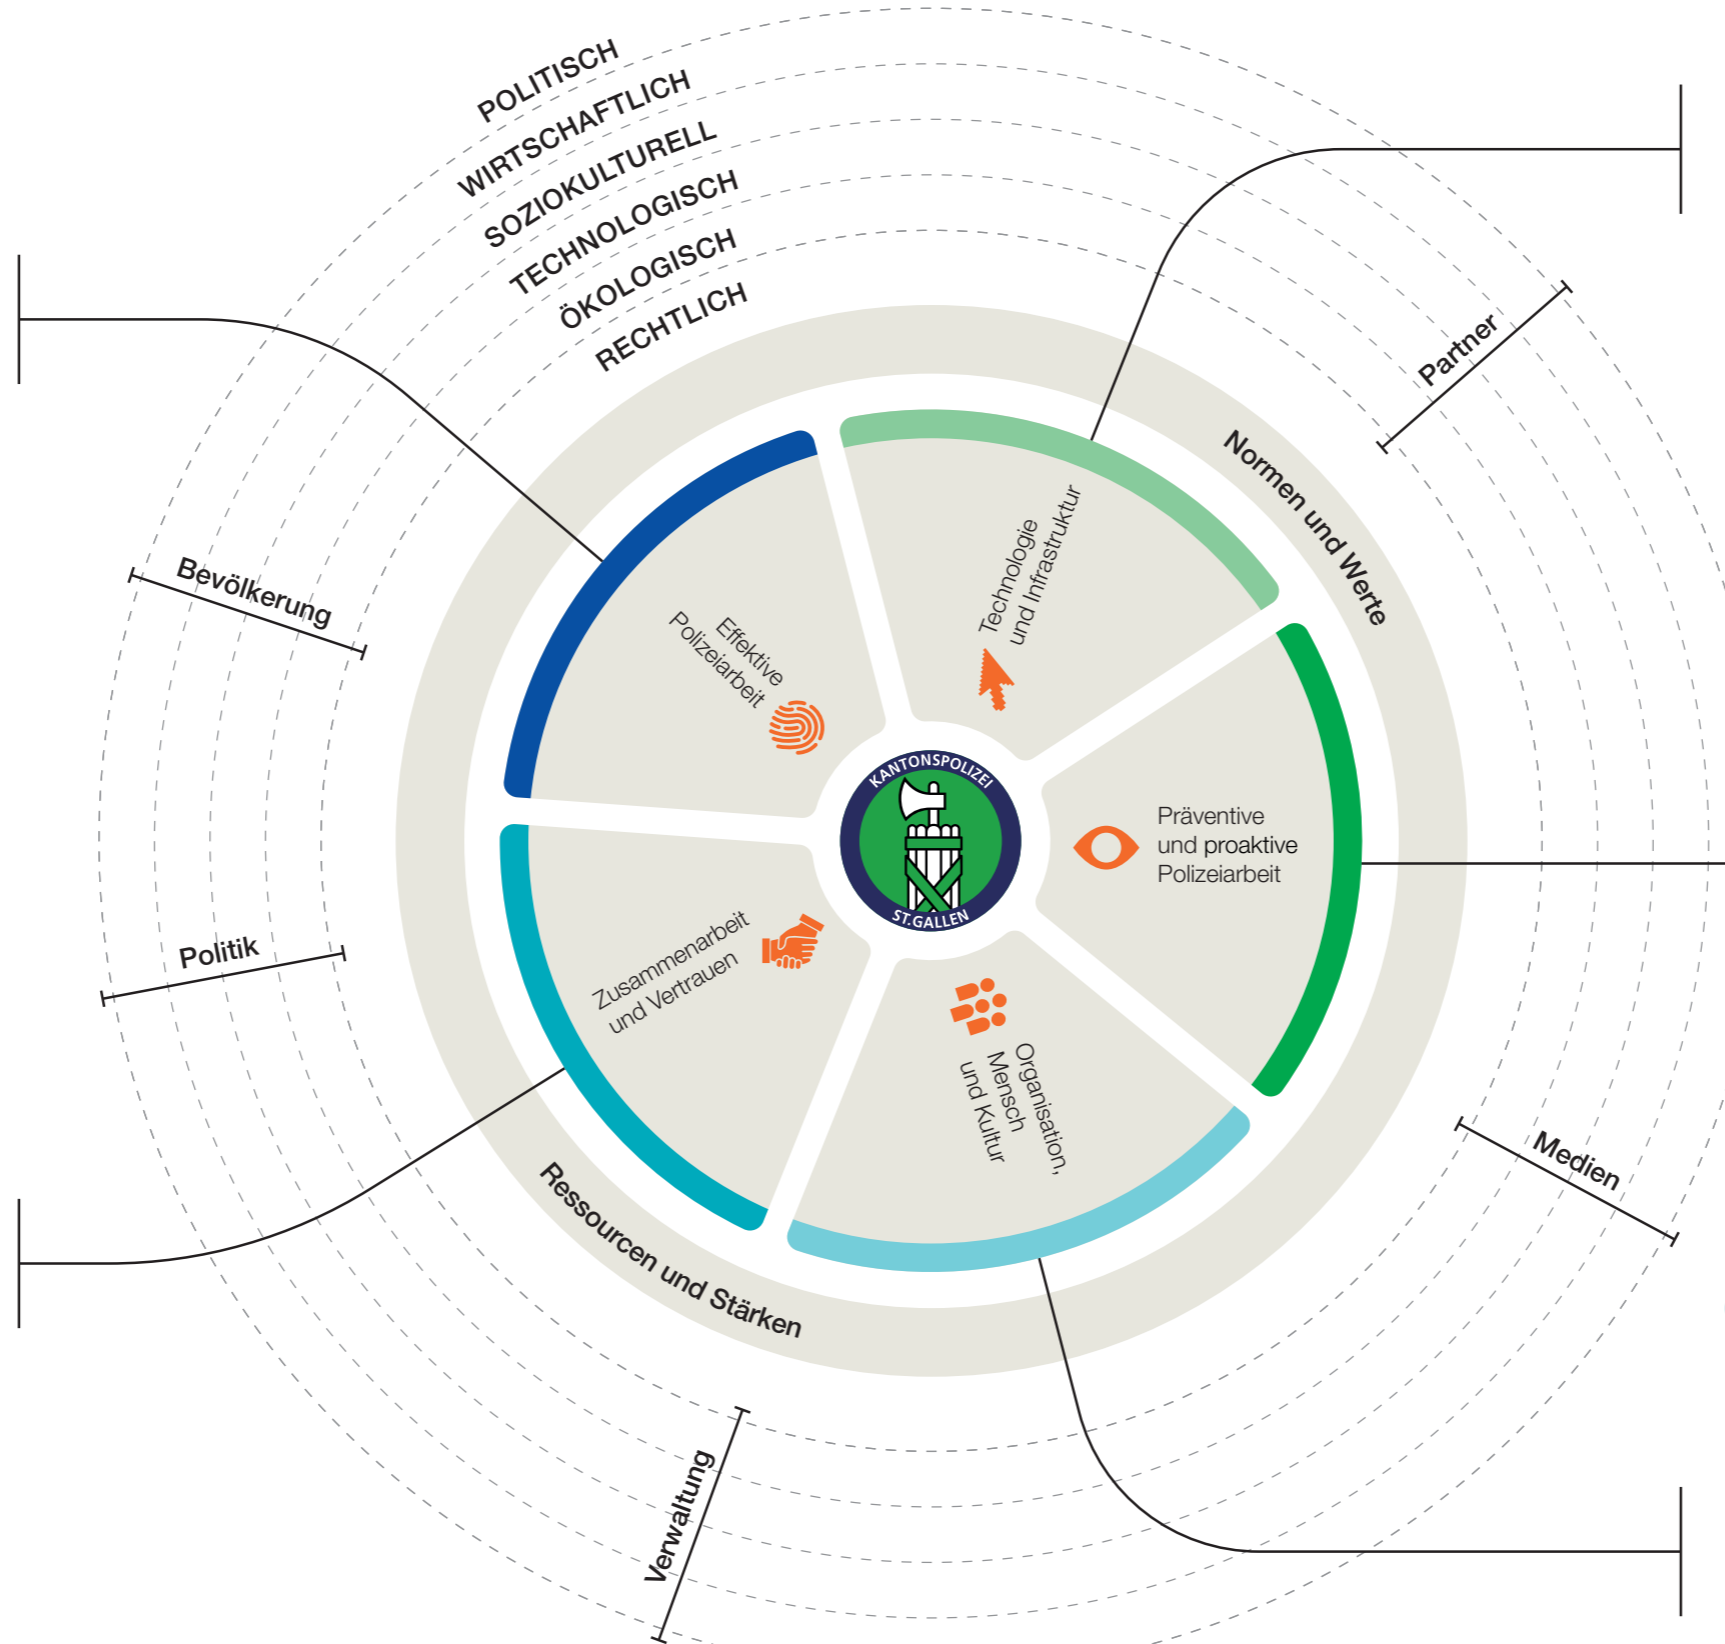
POLITISCH
WIRTSCHAFTLICH
SOZIOKULTURELL
TECHNOLOGISCH
ÖKOLOGISCH
RECHTLICH

Partner

Normen und Werte

Bevölkerung

Effektive Polizeiarbeit

Technologie und Infrastruktur

KANTONSPOLIZEI
ST.GALLEN

Präventive und proaktive Polizeiarbeit

Politik

Zusammenarbeit und Vertrauen

Organisation, Mensch und Kultur

Medien

Ressourcen und Stärken

Verwaltung